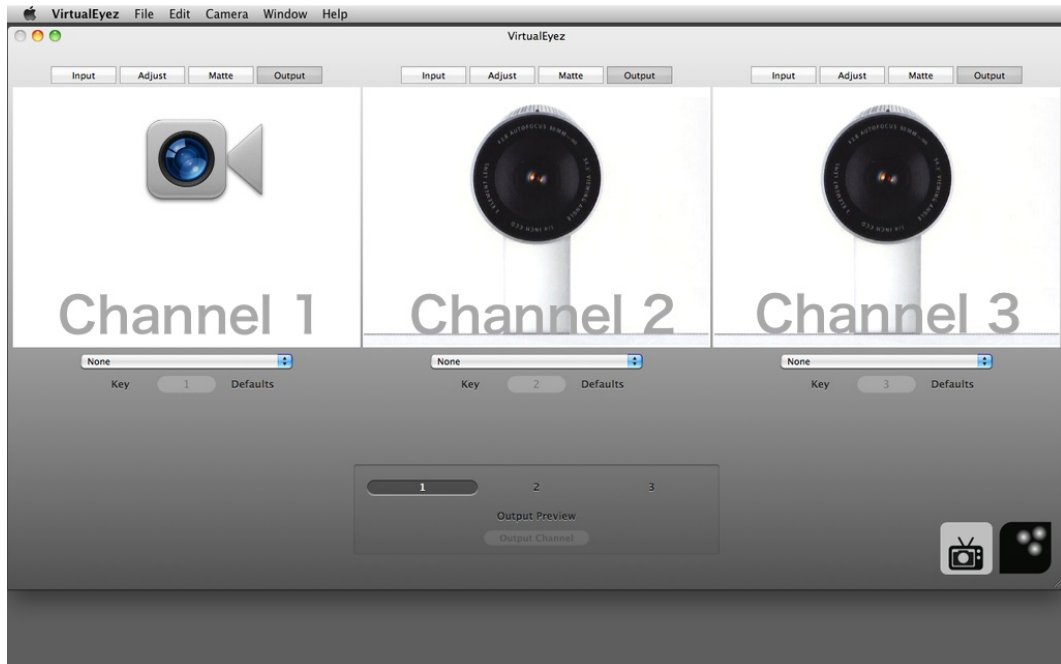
VirtualEyez File Edit Camera Window Help

VirtualEyez

Input Adjust Matte Output

Input Adjust Matte Output

Input Adjust Matte Output

Channel 1

Channel 2

Channel 3

None

Key 1 Defaults

None

Key 2 Defaults

None

Key 3 Defaults

1 2 3

Output Preview

Output Channel